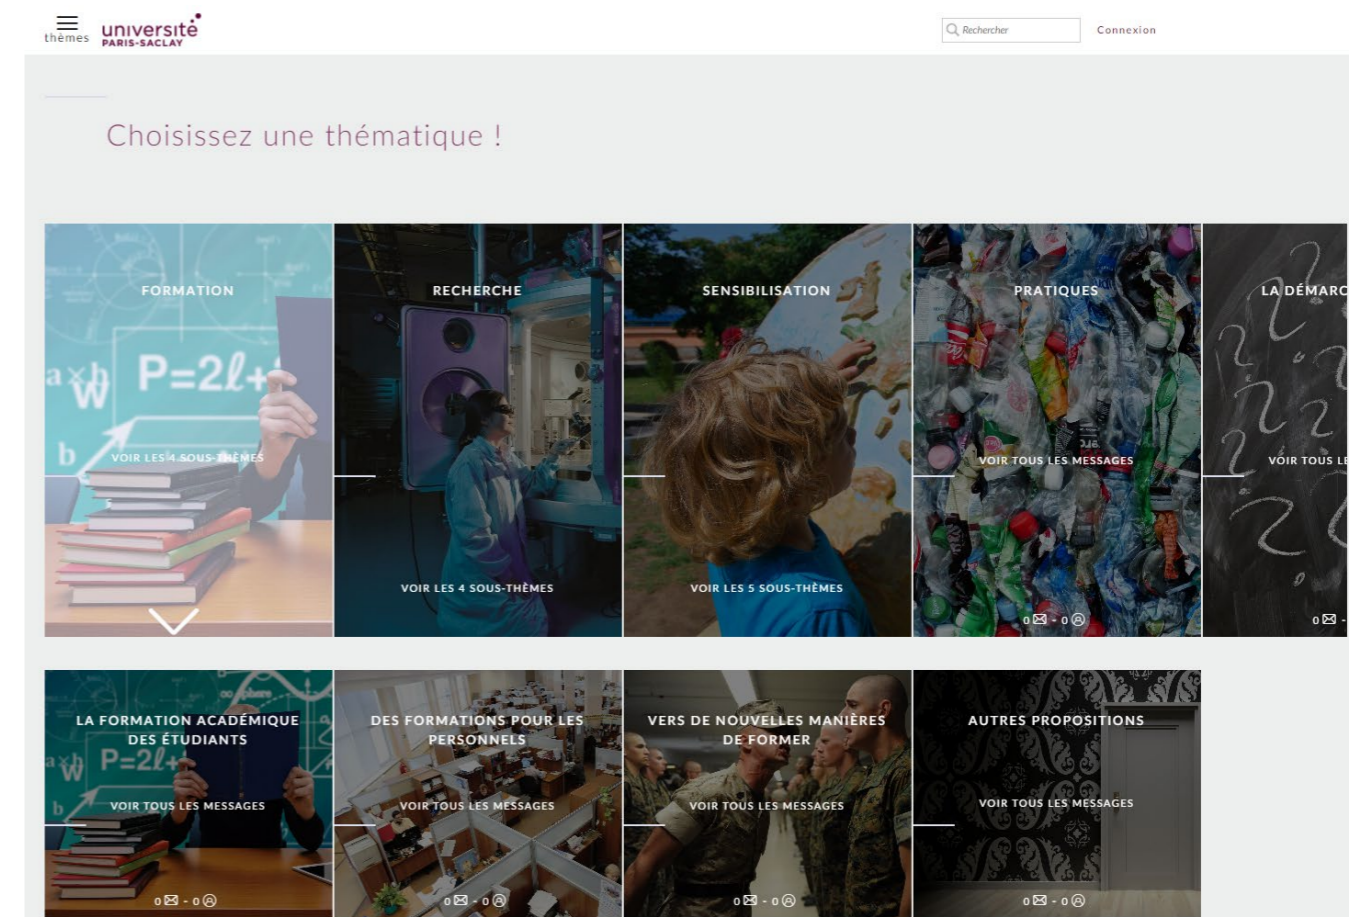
thèmes université PARIS-SACLAY

Rechercher

Connexion

Choisissez une thématique !

FORMATION

VOIR LES 4 SOUS-THÈMES

RECHERCHE

VOIR LES 4 SOUS-THÈMES

SENSIBILISATION

VOIR LES 5 SOUS-THÈMES

PRATIQUES

VOIR TOUS LES MESSAGES

0 - 0

LA DÉMARC

VOIR TOUS LE

0

LA FORMATION ACADÉMIQUE DES ÉTUDIANTS

VOIR TOUS LES MESSAGES

0 - 0

DES FORMATIONS POUR LES PERSONNELS

VOIR TOUS LES MESSAGES

0 - 0

VERS DE NOUVELLES MANIÈRES DE FORMER

VOIR TOUS LES MESSAGES

0 - 0

AUTRES PROPOSITIONS

VOIR TOUS LES MESSAGES

0 - 0